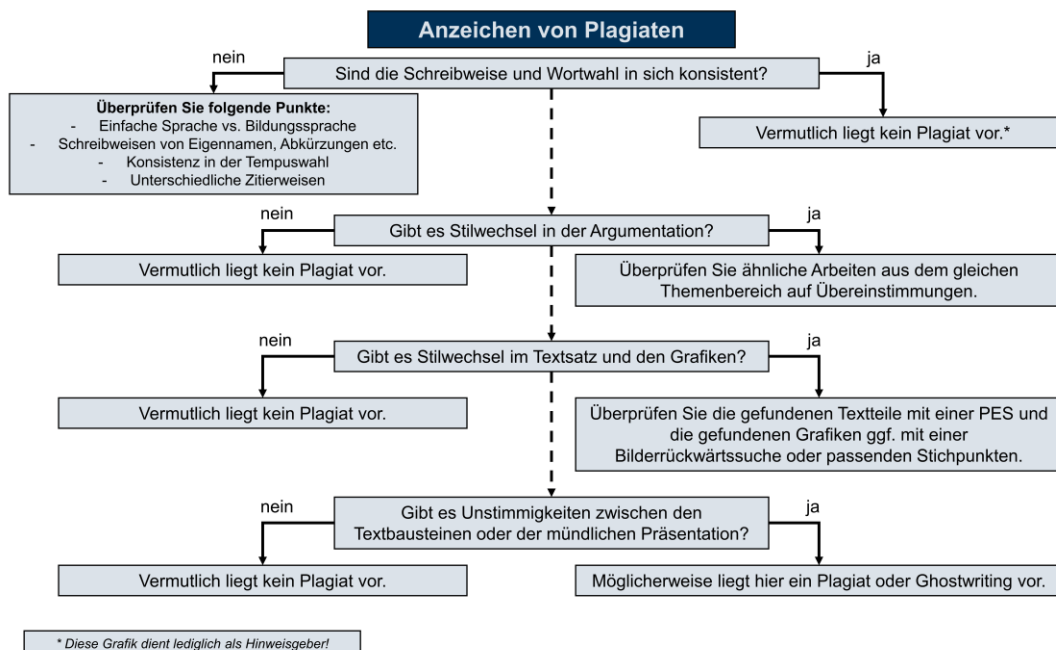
Anzeichen von Plagiaten

nein

Sind die Schreibweise und Wortwahl in sich konsistent?

ja

**Überprüfen Sie folgende Punkte:**
- Einfache Sprache vs. Bildungssprache
- Schreibweisen von Eigennamen, Abkürzungen etc.
- Konsistenz in der Tempuswahl
- Unterschiedliche Zitierweisen

Vermutlich liegt kein Plagiat vor.*

nein

Gibt es Stilwechsel in der Argumentation?

ja

Vermutlich liegt kein Plagiat vor.

Überprüfen Sie ähnliche Arbeiten aus dem gleichen Themenbereich auf Übereinstimmungen.

nein

Gibt es Stilwechsel im Textsatz und den Grafiken?

ja

Vermutlich liegt kein Plagiat vor.

Überprüfen Sie die gefundenen Textteile mit einer PES und die gefundenen Grafiken ggf. mit einer Bilderrückwärtssuche oder passenden Stichpunkten.

nein

Gibt es Unstimmigkeiten zwischen den Textbausteinen oder der mündlichen Präsentation?

ja

Vermutlich liegt kein Plagiat vor.

Möglicherweise liegt hier ein Plagiat oder Ghostwriting vor.

* Diese Grafik dient lediglich als Hinweisgeber!